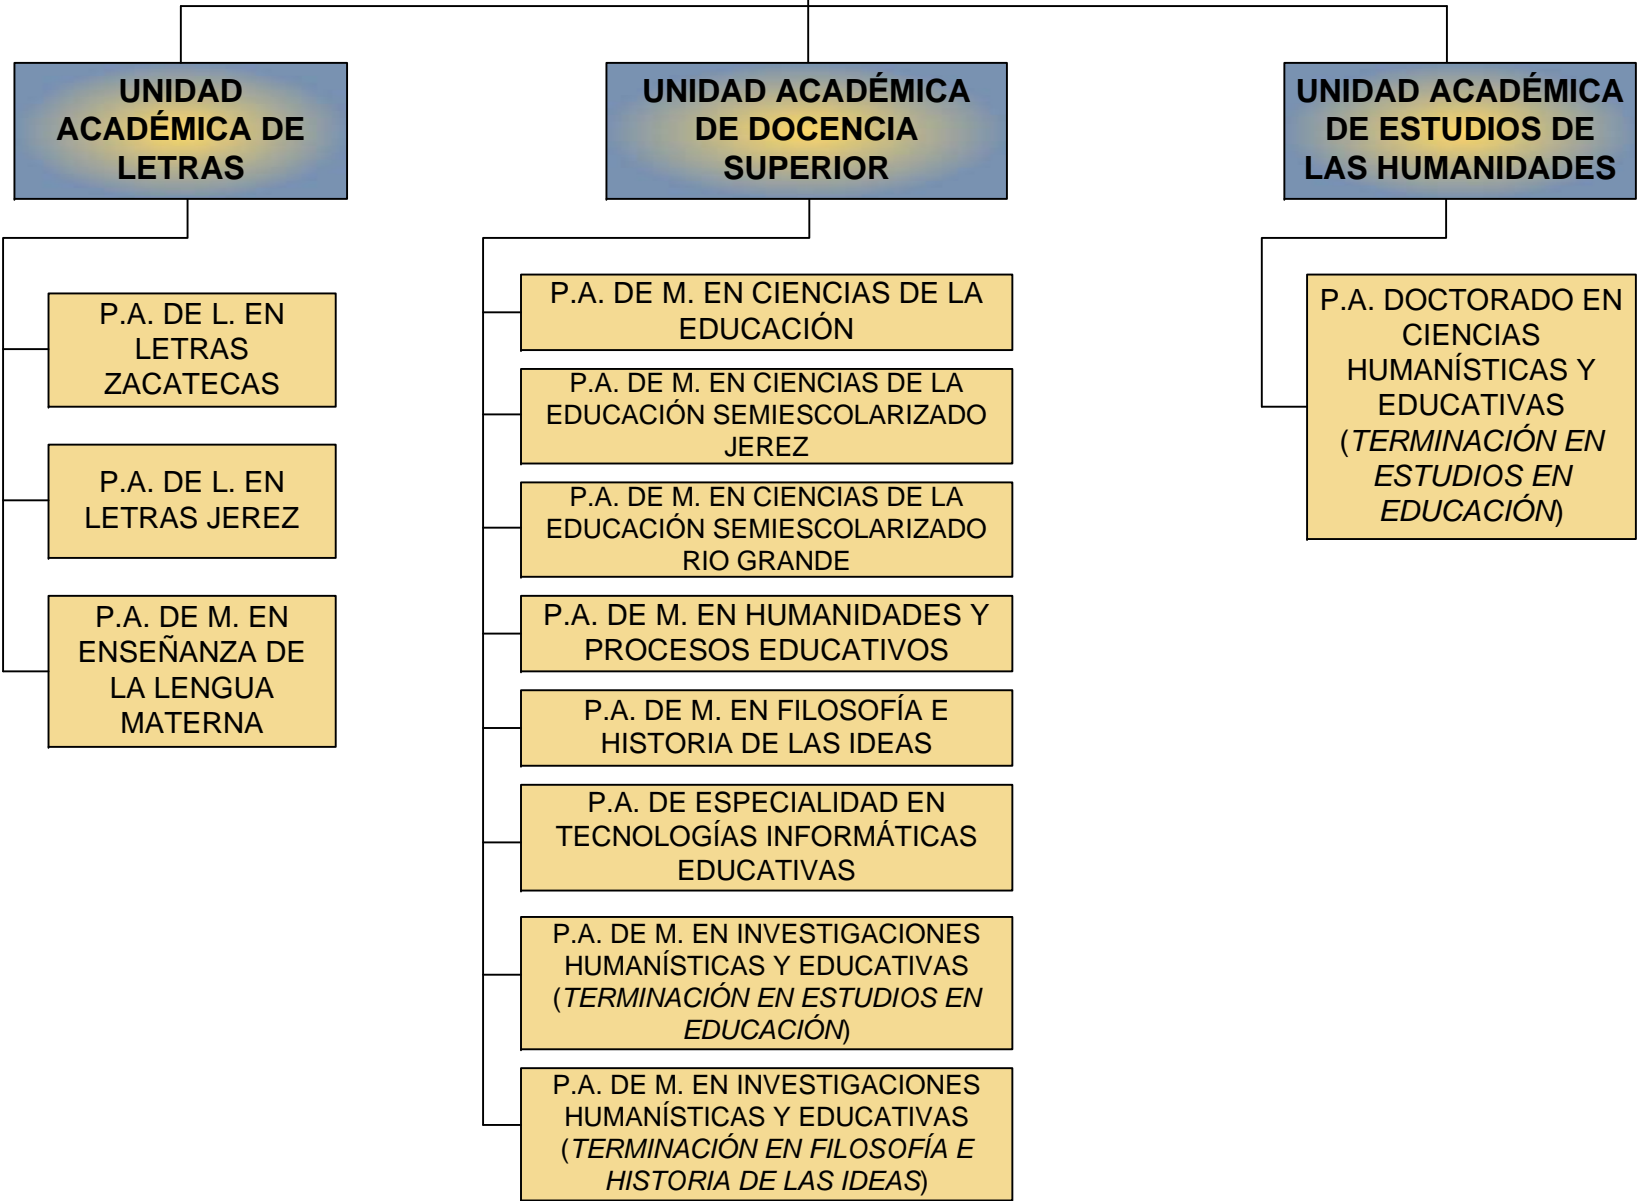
UNIDAD ACADÉMICA DE LETRAS

P.A. DE L. EN LETRAS ZACATECAS

P.A. DE L. EN LETRAS JEREZ

P.A. DE M. EN ENSEÑANZA DE LA LENGUA MATERNA

UNIDAD ACADÉMICA DE DOCENCIA SUPERIOR

P.A. DE M. EN CIENCIAS DE LA EDUCACIÓN

P.A. DE M. EN CIENCIAS DE LA EDUCACIÓN SEMIESCOLARIZADO JEREZ

P.A. DE M. EN CIENCIAS DE LA EDUCACIÓN SEMIESCOLARIZADO RIO GRANDE

P.A. DE M. EN HUMANIDADES Y PROCESOS EDUCATIVOS

P.A. DE M. EN FILOSOFÍA E HISTORIA DE LAS IDEAS

P.A. DE ESPECIALIDAD EN TECNOLOGÍAS INFORMÁTICAS EDUCATIVAS

P.A. DE M. EN INVESTIGACIONES HUMANÍSTICAS Y EDUCATIVAS (*TERMINACIÓN EN ESTUDIOS EN EDUCACIÓN*)

P.A. DE M. EN INVESTIGACIONES HUMANÍSTICAS Y EDUCATIVAS (*TERMINACIÓN EN FILOSOFÍA E HISTORIA DE LAS IDEAS*)

UNIDAD ACADÉMICA DE ESTUDIOS DE LAS HUMANIDADES

P.A. DOCTORADO EN CIENCIAS HUMANÍSTICAS Y EDUCATIVAS (*TERMINACIÓN EN ESTUDIOS EN EDUCACIÓN*)